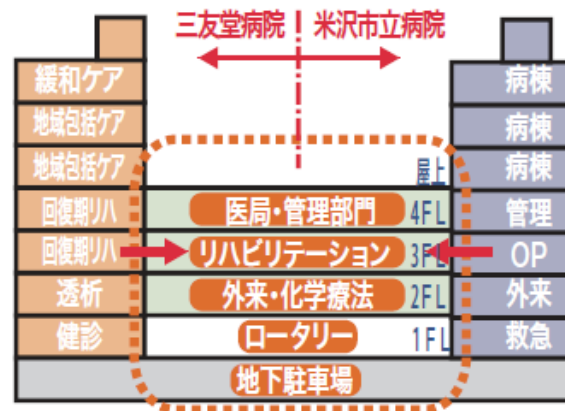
三友堂病院 | 米沢市立病院

緩和ケア
地域包括ケア
地域包括ケア
回復期リハ
回復期リハ
透析
健診

屋上
医局・管理部門 4FL
リハビリテーション 3FL
外来・化学療法 2FL
ロータリー 1FL
地下駐車場

病棟
病棟
病棟
管理
OP
外来
救急